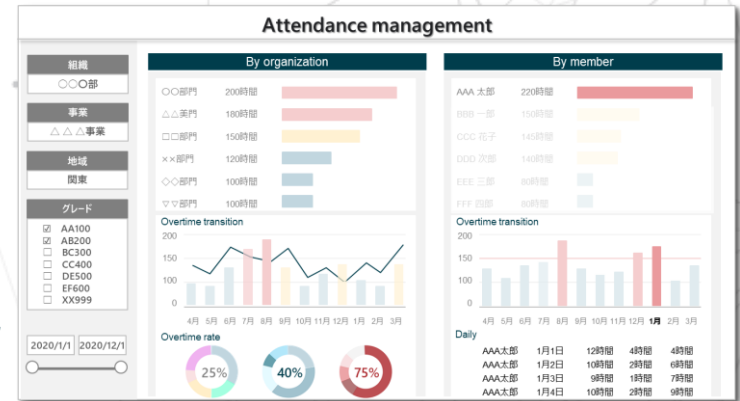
Attendance management

組織
○○○部
事業
△△△事業
地域
関東
グレード
☑ AA100
☑ AB200
☐ BC300
☐ CC400
☐ DE500
☐ EF600
☐ XX999

2020/1/1 2020/12/1

By organization

○○部門 200時間
△△美門 180時間
□□部門 150時間
××部門 120時間
◇◇部門 100時間
▽▽部門 100時間

Overtime transition
200
150
100
50
0
4月 5月 6月 7月 8月 9月 10月 11月 12月 1月 2月 3月

Overtime rate
25%
40%
75%

By member

AAA 太郎 220時間
BBB 一郎 150時間
CCC 花子 150時間
DDD 次郎 140時間
EEE 三郎 80時間
FFF 四郎 80時間

Overtime transition
200
150
100
50
0
4月 5月 6月 7月 8月 9月 10月 11月 12月 1月 2月 3月

Daily
| | | | | |
|---|---|---|---|---|
| AAA太郎 | 1月1日 | 12時間 | 4時間 | 4時間 |
| AAA太郎 | 1月2日 | 10時間 | 2時間 | 6時間 |
| AAA太郎 | 1月3日 | 9時間 | 1時間 | 7時間 |
| AAA太郎 | 1月4日 | 10時間 | 2時間 | 8時間 |